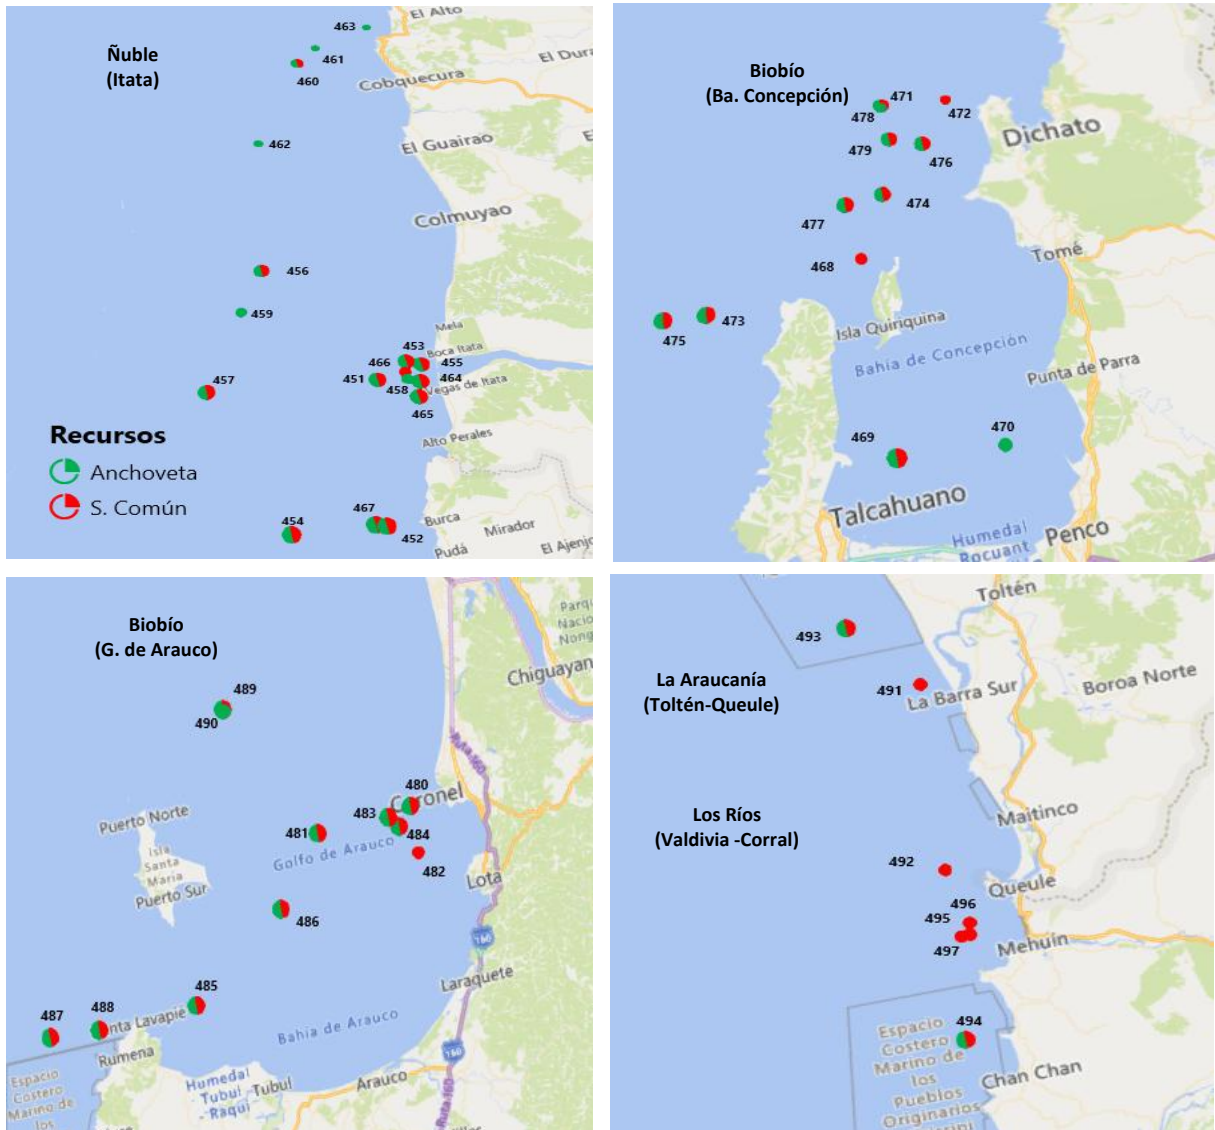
Ñuble
(Itata)

463
El Alto
461
460
El Dura
Cobquecura
462
El Guairao
Colmuyao
456
459
Mela
453
Boca Itata
466
455
451
464
Vegas de Itata
457
458
465
Alto Perales
Recursos
Anchoveta
S. Común
467
454
452
Burca
Mirador
Pudá
El Ajenjo

Biobío
(Ba. Concepción)

471
472
478
Dichato
479
476
474
477
468
Tomé
475
473
Isla Quiriquina
Bahía de Concepción
Punta de Parra
470
469
Talcahuano
Humedal Rocuant
Penco

Biobío
(G. de Arauco)

Parque Nacional Nonguén
Chiguayante
489
490
Ruta 160
480
Coronel
Puerto Norte
483
481
484
Golfo de Arauco
Isla Santa María
482
Lota
Puerto Sur
486
160
485
Laraquete
487
488
Punta Lavapié
Bahía de Arauco
Rumena
Espacio Costero Marino de los
Humedal Tubul-Raquí
Tubul
Arauco
160
Ruta 160

Toltén
493
La Araucanía
(Toltén-Queule)
491
La Barra Sur
Boroa Norte
Los Ríos
(Valdivia -Corral)
Maitinco
492
Queule
496
495
497
Mehuín
494
Espacio Costero Marino de los Pueblos Originarios
Chan Chan